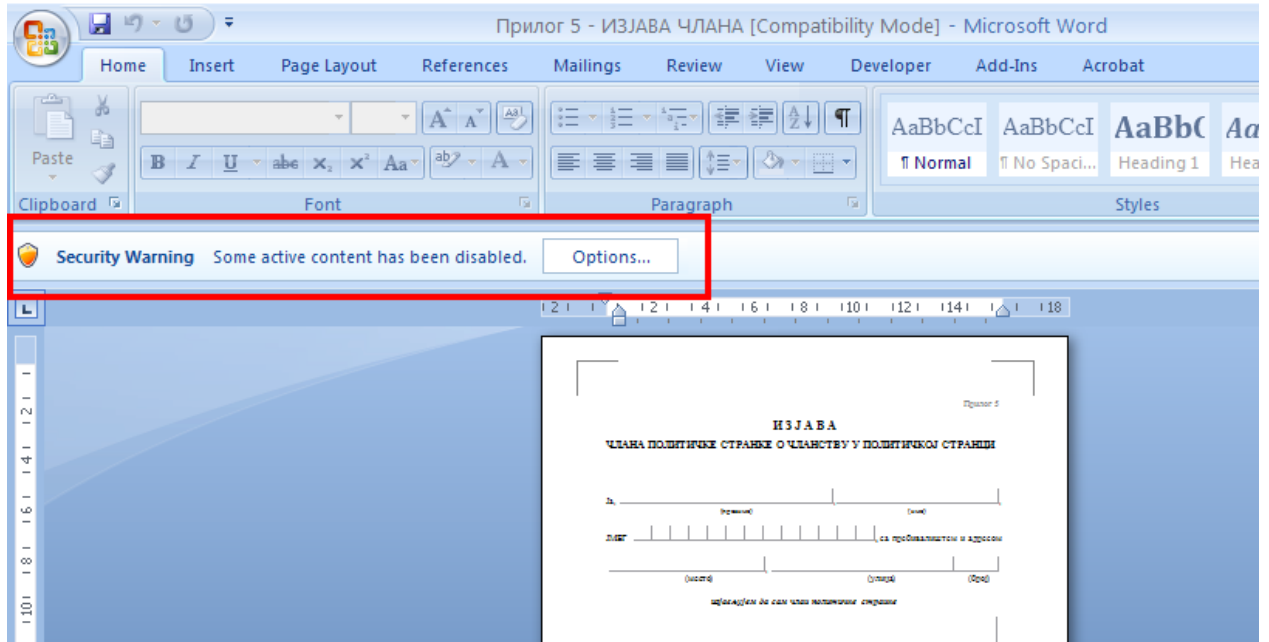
Прилог 5 - ИЗЈАВА ЧЛАНА [Compatibility Mode] - Microsoft Word

Home Insert Page Layout References Mailings Review View Developer Add-Ins Acrobat

Paste
Clipboard
Font
Paragraph
AaBbCcI ¶ Normal
AaBbCcI ¶ No Spaci...
AaBb( Heading 1
Aa Hea
Styles

Security Warning Some active content has been disabled. Options...

2 · 2 · 4 · 6 · 8 · 10 · 12 · 14 · 18

Прилог 5

ИЗЈАВА
ЧЛАНА ПОЛИТИЧКЕ СТРАНКЕ О ЧЛАНСТВУ У ПОЛИТИЧКОЈ СТРАНЦИ

Ја, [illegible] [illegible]

ЈМБГ са пребивалиштем и адресом

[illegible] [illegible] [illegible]

изјављујем да сам члан политичке странке